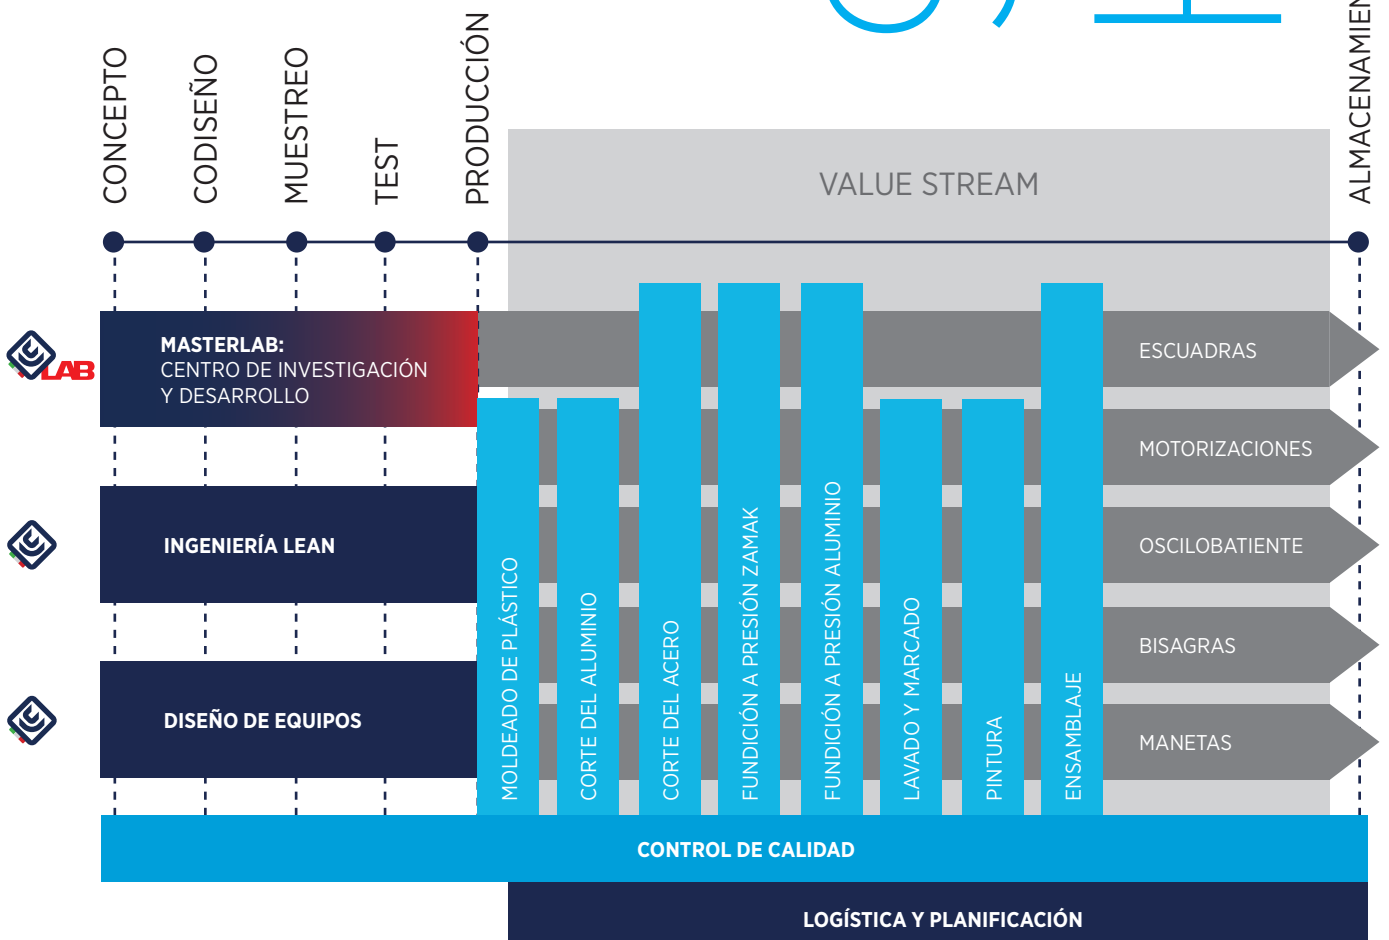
CONCEPTO
CODISEÑO
MUESTREO
TEST
PRODUCCIÓN
ALMACENAMIEN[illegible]

VALUE STREAM

LAB

MASTERLAB:
CENTRO DE INVESTIGACIÓN Y DESARROLLO

INGENIERÍA LEAN

DISEÑO DE EQUIPOS

MOLDEADO DE PLÁSTICO
CORTE DEL ALUMINIO
CORTE DEL ACERO
FUNDICIÓN A PRESIÓN ZAMAK
FUNDICIÓN A PRESIÓN ALUMINIO
LAVADO Y MARCADO
PINTURA
ENSAMBLAJE

ESCUADRAS
MOTORIZACIONES
OSCILOBATIENTE
BISAGRAS
MANETAS

CONTROL DE CALIDAD

LOGÍSTICA Y PLANIFICACIÓN